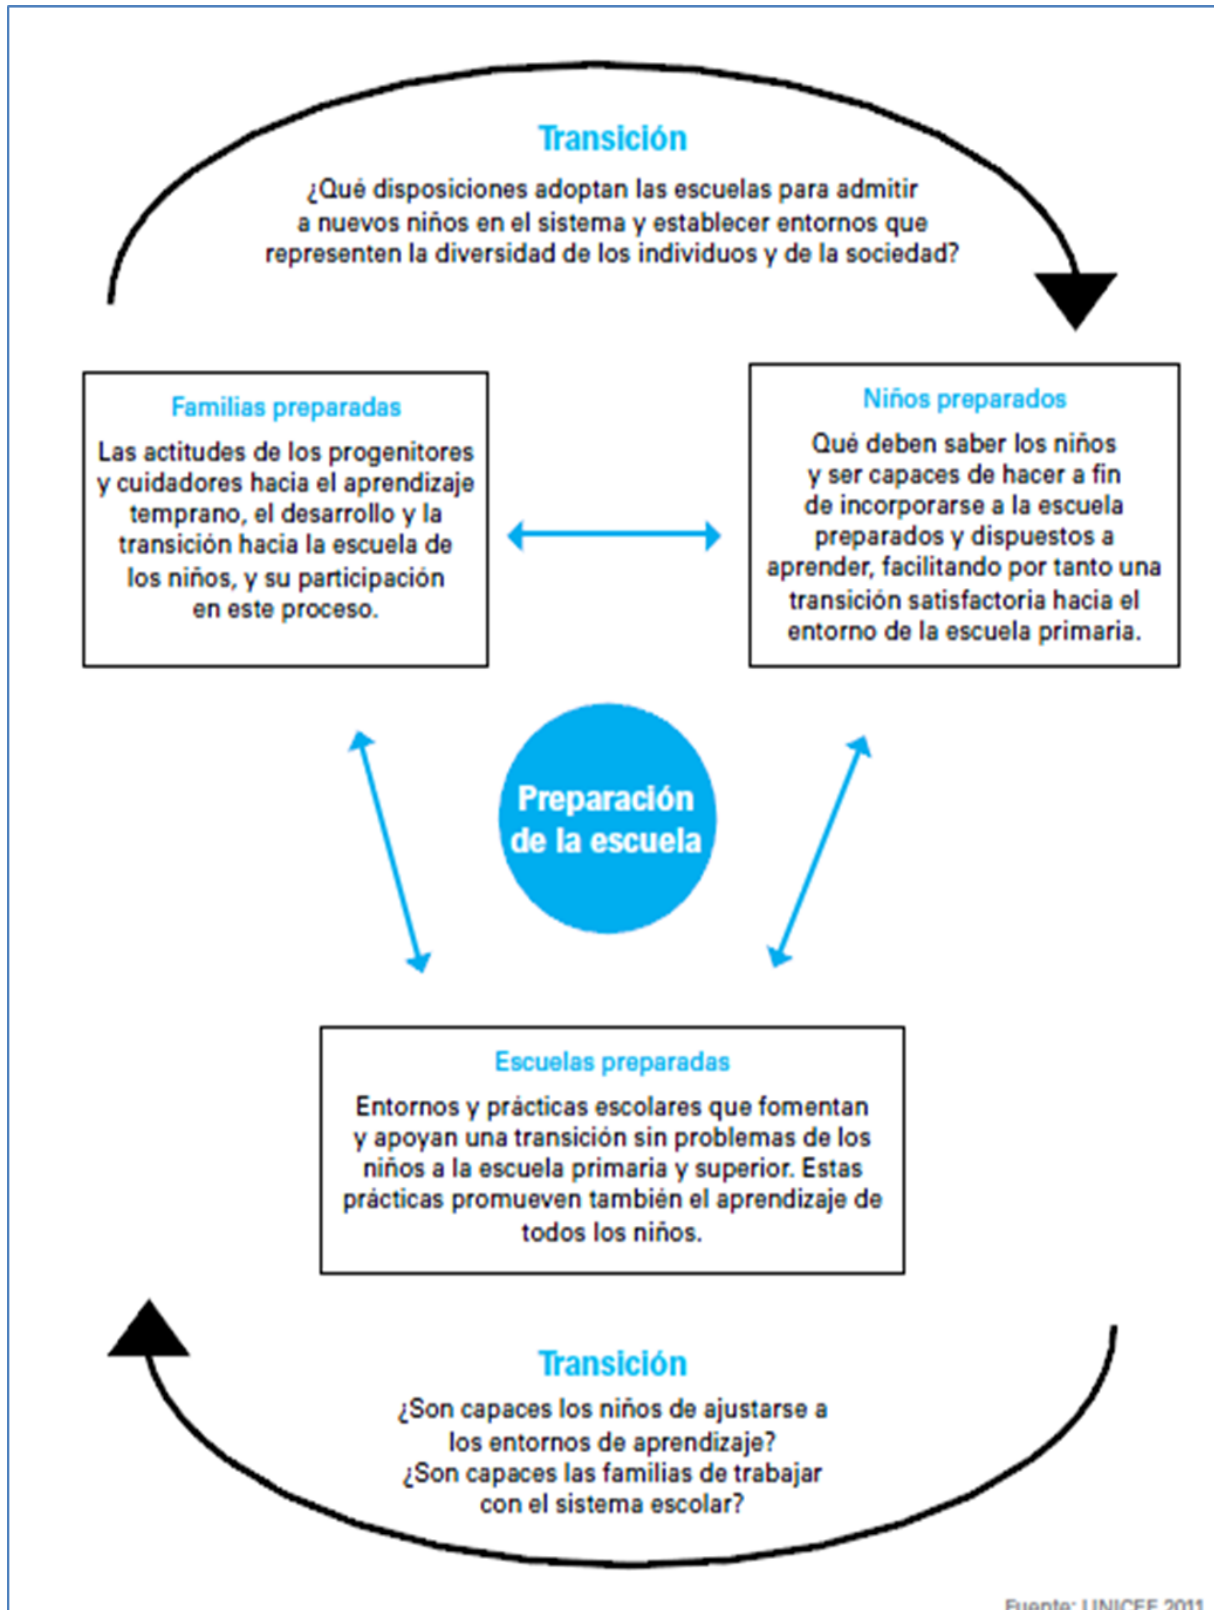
Transición

¿Qué disposiciones adoptan las escuelas para admitir a nuevos niños en el sistema y establecer entornos que representen la diversidad de los individuos y de la sociedad?

Familias preparadas

Las actitudes de los progenitores y cuidadores hacia el aprendizaje temprano, el desarrollo y la transición hacia la escuela de los niños, y su participación en este proceso.

Niños preparados

Qué deben saber los niños y ser capaces de hacer a fin de incorporarse a la escuela preparados y dispuestos a aprender, facilitando por tanto una transición satisfactoria hacia el entorno de la escuela primaria.

Preparación de la escuela

Escuelas preparadas

Entornos y prácticas escolares que fomentan y apoyan una transición sin problemas de los niños a la escuela primaria y superior. Estas prácticas promueven también el aprendizaje de todos los niños.

Transición

¿Son capaces los niños de ajustarse a los entornos de aprendizaje?
¿Son capaces las familias de trabajar con el sistema escolar?

Fuente: UNICEF 2011